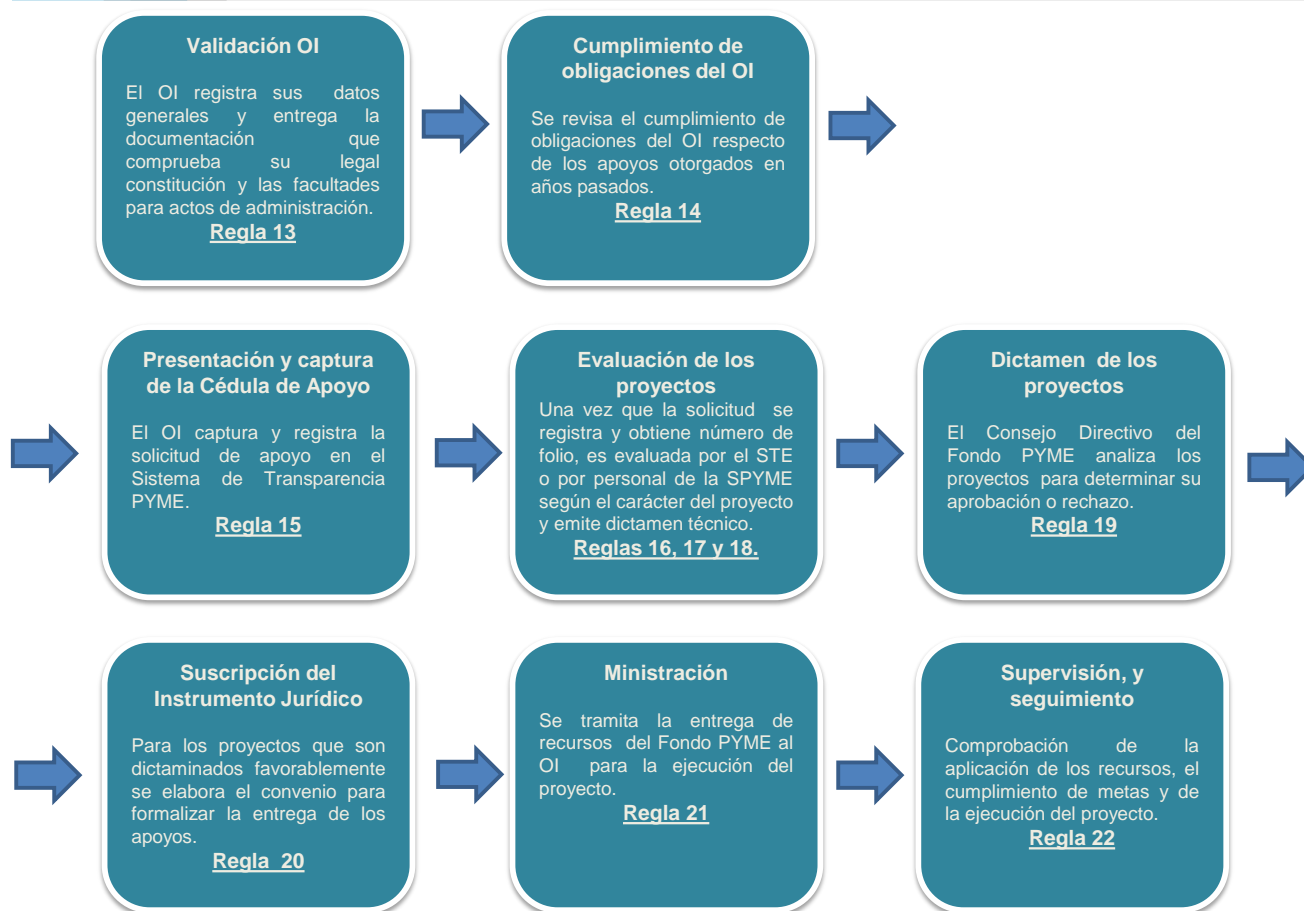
Validación OI

El OI registra sus datos generales y entrega la documentación que comprueba su legal constitución y las facultades para actos de administración.

Regla 13

Cumplimiento de obligaciones del OI

Se revisa el cumplimiento de obligaciones del OI respecto de los apoyos otorgados en años pasados.

Regla 14

Presentación y captura de la Cédula de Apoyo

El OI captura y registra la solicitud de apoyo en el Sistema de Transparencia PYME.

Regla 15

Evaluación de los proyectos

Una vez que la solicitud se registra y obtiene número de folio, es evaluada por el STE o por personal de la SPYME según el carácter del proyecto y emite dictamen técnico.

Reglas 16, 17 y 18.

Dictamen de los proyectos

El Consejo Directivo del Fondo PYME analiza los proyectos para determinar su aprobación o rechazo.

Regla 19

Suscripción del Instrumento Jurídico

Para los proyectos que son dictaminados favorablemente se elabora el convenio para formalizar la entrega de los apoyos.

Regla 20

Ministración

Se tramita la entrega de recursos del Fondo PYME al OI para la ejecución del proyecto.

Regla 21

Supervisión, y seguimiento

Comprobación de la aplicación de los recursos, el cumplimiento de metas y de la ejecución del proyecto.

Regla 22